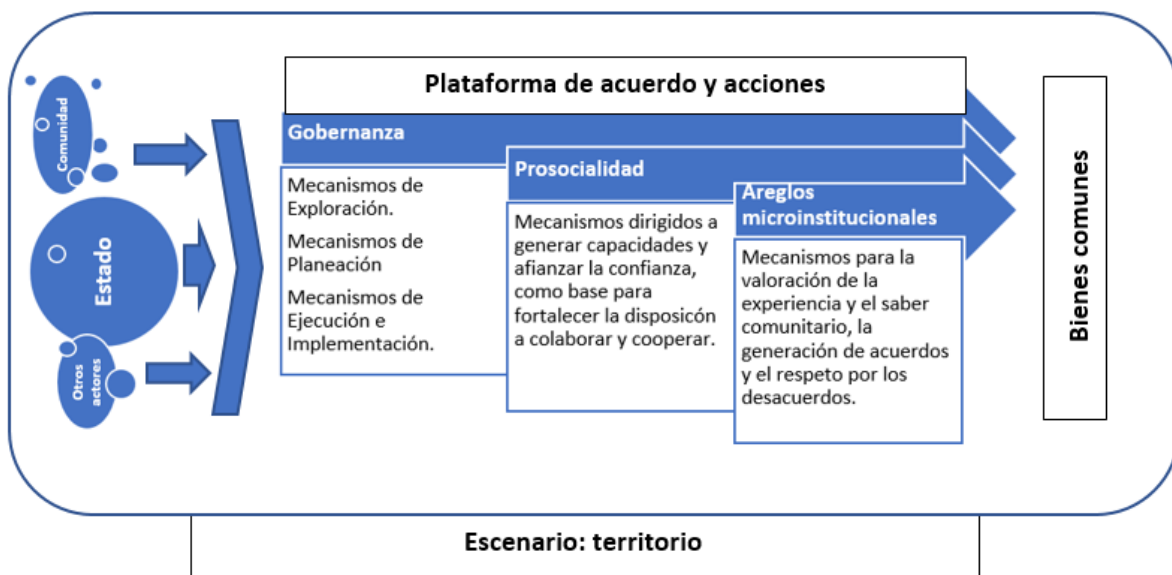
Comunidad

Estado

Otros actores

Plataforma de acuerdo y acciones

Gobernanza

Mecanismos de Exploración.

Mecanismos de Planeación

Mecanismos de Ejecución e Implementación.

Prosocialidad

Mecanismos dirigidos a generar capacidades y afianzar la confianza, como base para fortalecer la disposicón a colaborar y cooperar.

Arreglos microinstitucionales

Mecanismos para la valoración de la experiencia y el saber comunitario, la generación de acuerdos y el respeto por los desacuerdos.

Bienes comunes

Escenario: territorio